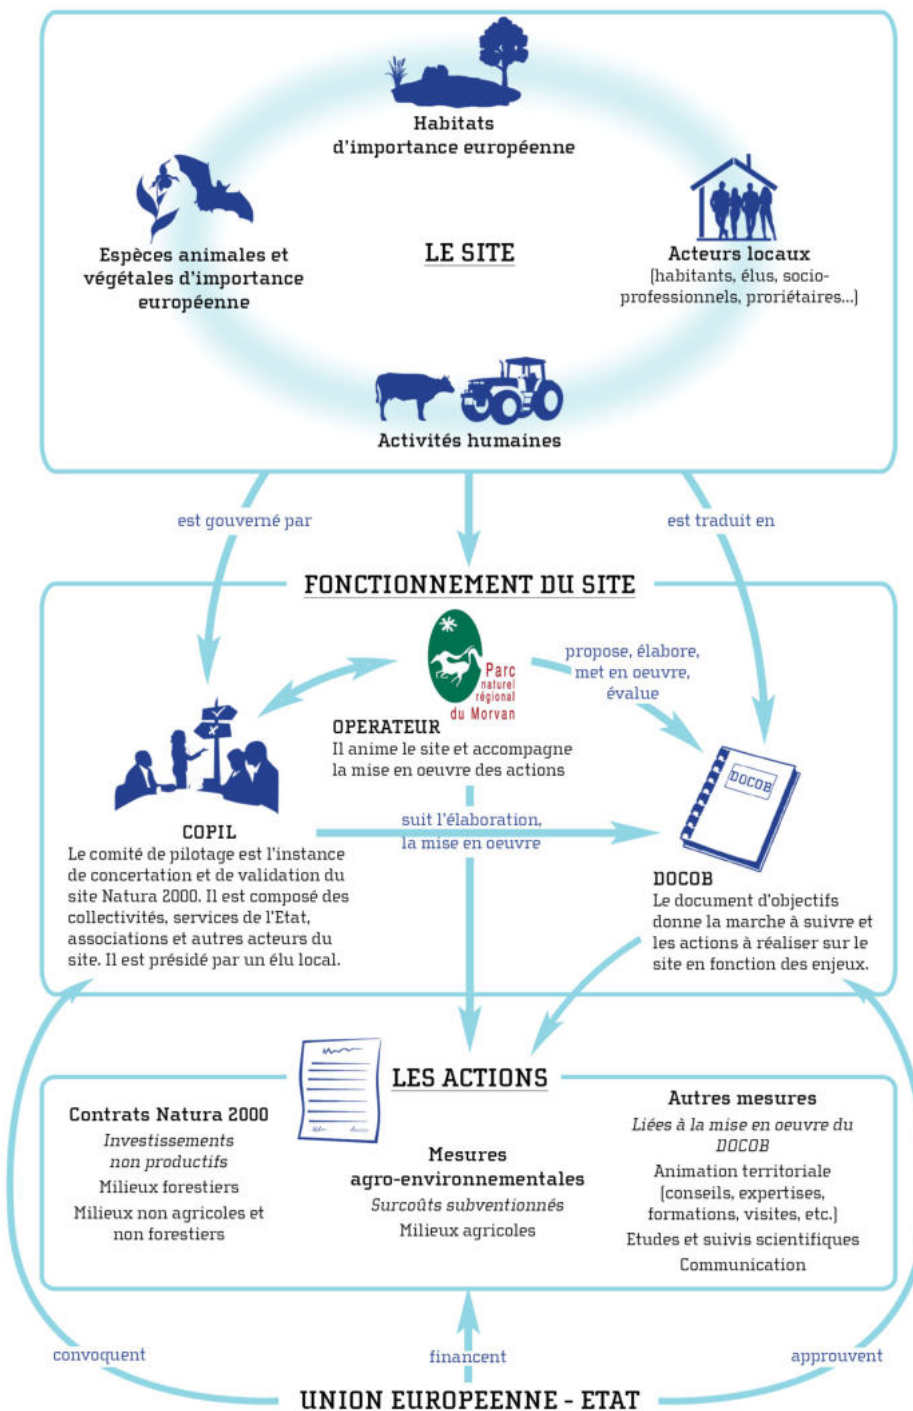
Habitats d'importance européenne

Espèces animales et végétales d'importance européenne

LE SITE

Acteurs locaux
(habitants, élus, socio-professionnels, proriétaires...)

Activités humaines

est gouverné par

est traduit en

FONCTIONNEMENT DU SITE

Parc naturel régional du Morvan

propose, élabore, met en oeuvre, évalue

OPERATEUR
Il anime le site et accompagne la mise en oeuvre des actions

DOCOB

COPIL
Le comité de pilotage est l'instance de concertation et de validation du site Natura 2000. Il est composé des collectivités, services de l'Etat, associations et autres acteurs du site. Il est présidé par un élu local.

suit l'élaboration, la mise en oeuvre

DOCOB
Le document d'objectifs donne la marche à suivre et les actions à réaliser sur le site en fonction des enjeux.

LES ACTIONS

Contrats Natura 2000
Investissements non productifs
Milieux forestiers
Milieux non agricoles et non forestiers

Mesures agro-environnementales
Surcoûts subventionnés
Milieux agricoles

Autres mesures
Liées à la mise en oeuvre du DOCOB
Animation territoriale (conseils, expertises, formations, visites, etc.)
Etudes et suivis scientifiques
Communication

convoquent

financent

approuvent

UNION EUROPEENNE - ETAT